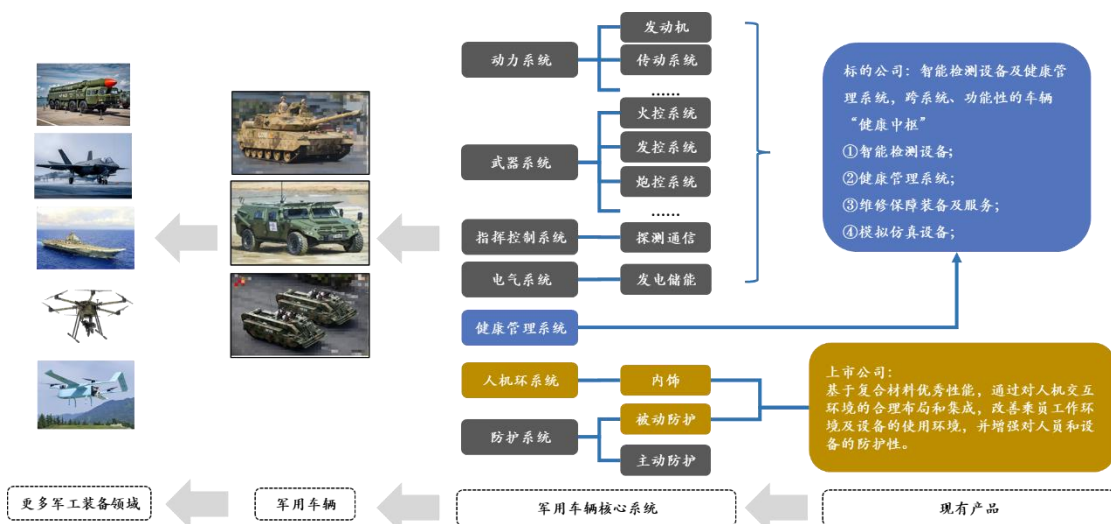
动力系统

发动机

传动系统

……

武器系统

火控系统

发控系统

炮控系统

……

指挥控制系统

探测通信

电气系统

发电储能

健康管理系统

标的公司：智能检测设备及健康管理系统，跨系统、功能性的车辆“健康中枢”
①智能检测设备；
②健康管理系统；
③维修保障装备及服务；
④模拟仿真设备；

人机环系统

内饰

防护系统

被动防护

主动防护

上市公司：
基于复合材料优秀性能，通过对人机交互环境的合理布局和集成，改善乘员工作环境及设备的使用环境，并增强对人员和设备的防护性。

更多军工装备领域

军用车辆

军用车辆核心系统

现有产品